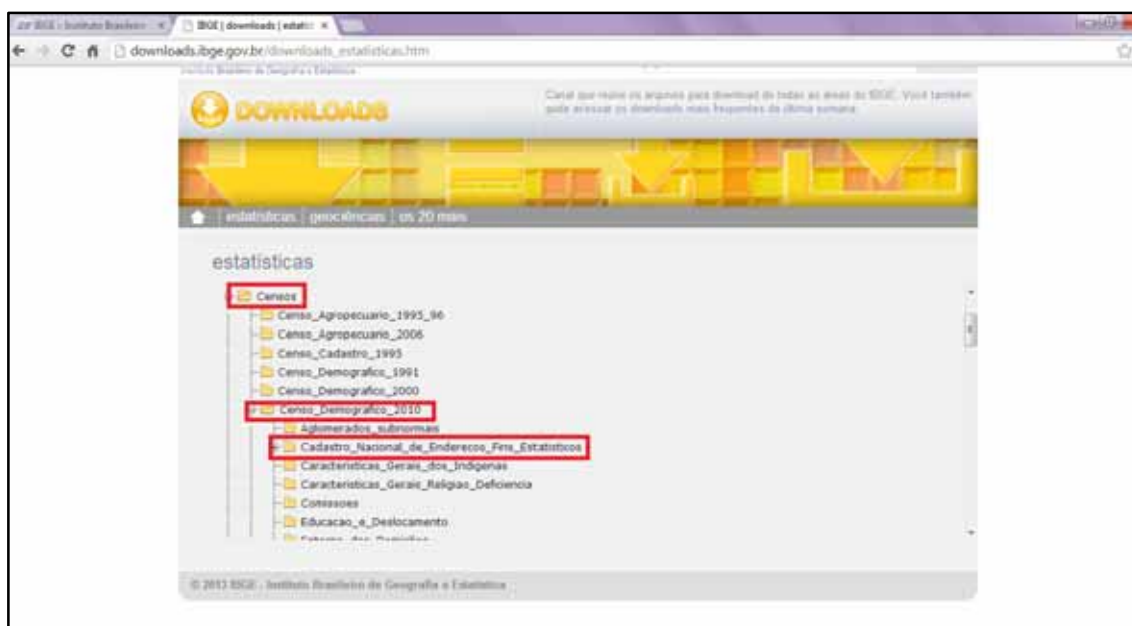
IBGE - Instituto Brasileiro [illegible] × IBGE | downloads | estatis ×

downloads.ibge.gov.br/downloads_estatisticas.htm

Instituto Brasileiro de Geografia e Estatística

DOWNLOADS

Canal que reúne os arquivos para download de todas as áreas do IBGE. Você também pode acessar os downloads mais frequentes da última semana.

estatísticas | geociências | os 20 mais

estatísticas

Censos
Censo_Agropecuario_1995_96
Censo_Agropecuario_2006
Censo_Cadastro_1995
Censo_Demografico_1991
Censo_Demografico_2000
Censo_Demografico_2010
Aglomerados_subnormais
Cadastro_Nacional_de_Enderecos_Fins_Estatisticos
Caracteristicas_Gerais_dos_Indigenas
Caracteristicas_Gerais_Religiao_Deficiencia
Comissoes
Educacao_e_Deslocamento
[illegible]

© 2013 IBGE - Instituto Brasileiro de Geografia e Estatística